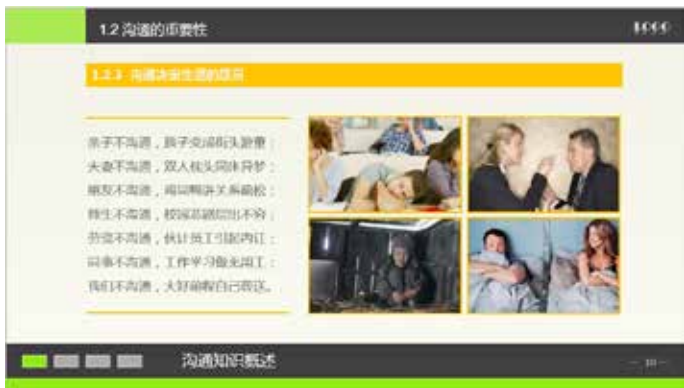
1.2 沟通的重要性

1.2.3 沟通决定生活的质量

亲子不沟通，孩子变成街头游童；
夫妻不沟通，双人枕头同床异梦；
朋友不沟通，再好情谊关系崩松；
师生不沟通，校园悲剧层出不穷；
劳资不沟通，伙计员工引起内讧；
同事不沟通，工作半功倍无效工；
我们不沟通，大好前程自己葬送。

沟通知识概述

— 10 —